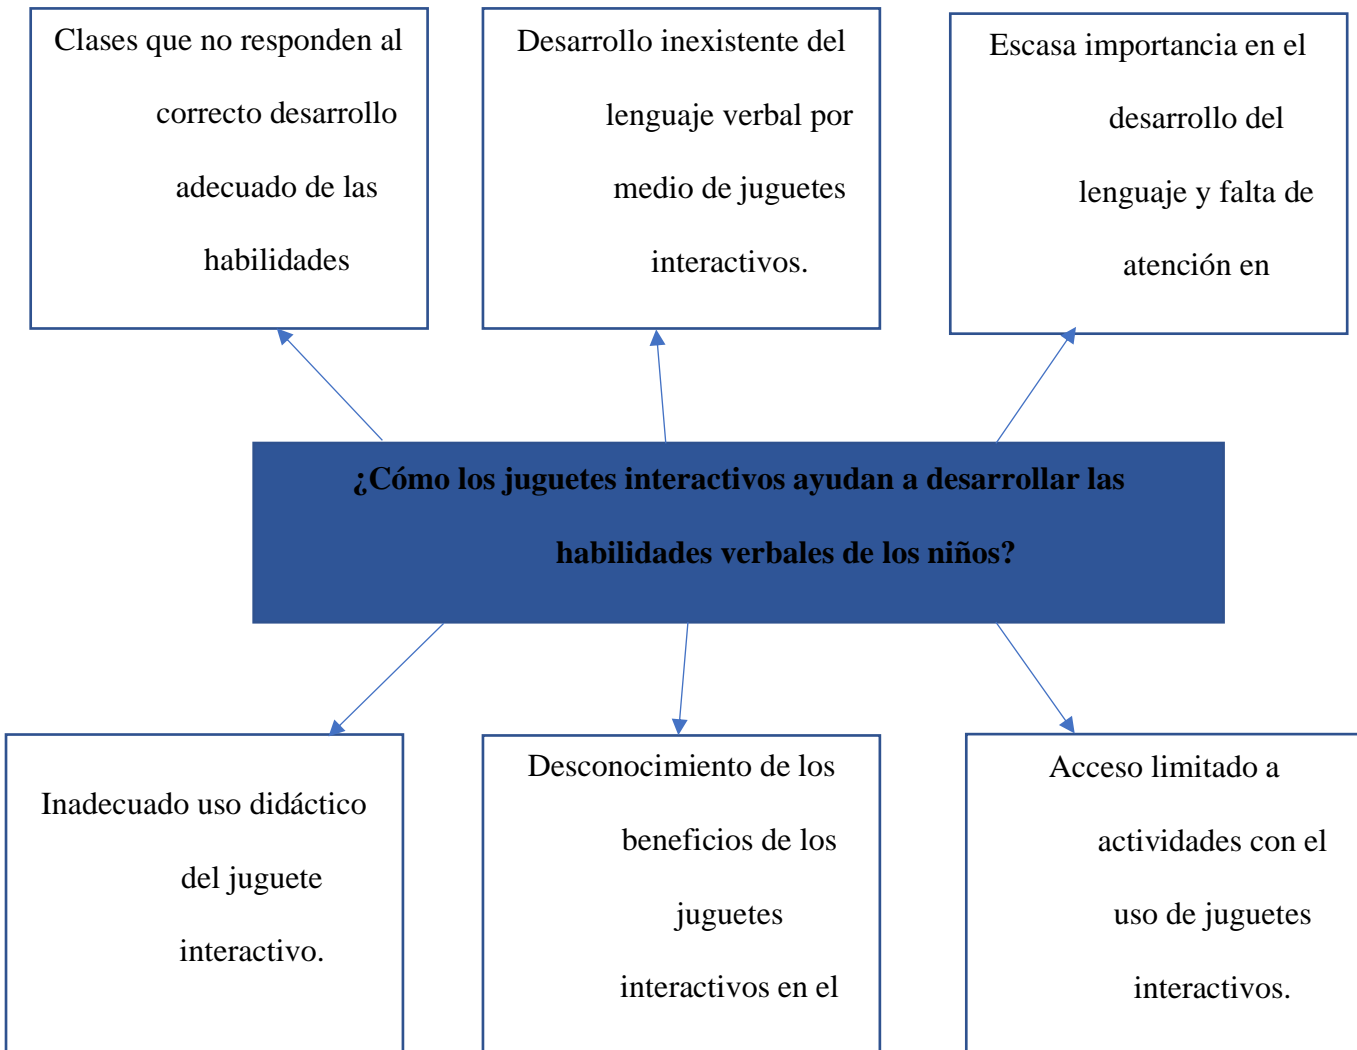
Clases que no responden al correcto desarrollo adecuado de las habilidades

Desarrollo inexistente del lenguaje verbal por medio de juguetes interactivos.

Escasa importancia en el desarrollo del lenguaje y falta de atención en

¿Cómo los juguetes interactivos ayudan a desarrollar las habilidades verbales de los niños?

Inadecuado uso didáctico del juguete interactivo.

Desconocimiento de los beneficios de los juguetes interactivos en el

Acceso limitado a actividades con el uso de juguetes interactivos.